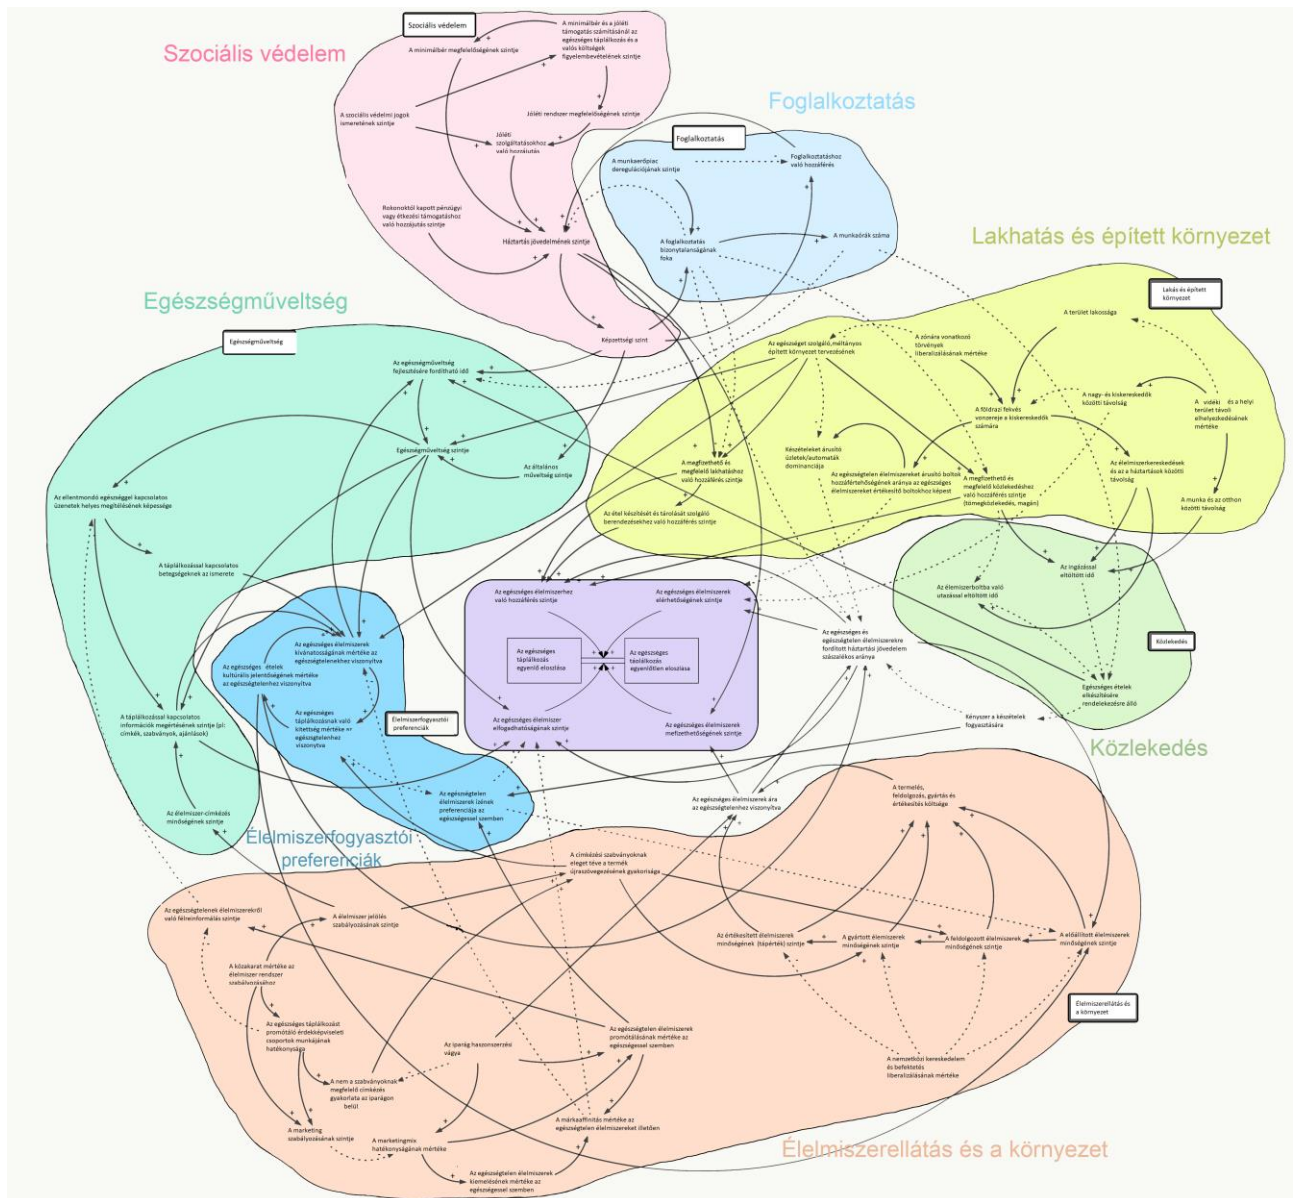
Szociális védelem

Szociális védelem

A minimálbér megfelelőségének szintje

A minimálbér és a jóléti támogatás számításánál az egészséges táplálkozás és a valós költségek figyelembevételének szintje

A szociális védelmi jogok ismeretének szintje

Jóléti rendszer megfelelőségének szintje

Jóléti szolgáltatásokhoz való hozzáférés

Rokonoktól kapott pénzügyi vagy étkezési támogatáshoz való hozzájutás szintje

Háztartás jövedelmének szintje

Képzettségi szint

Foglalkoztatás

Foglalkoztatás

A munkaerőpiac dereguláltságának szintje

Foglalkoztatáshoz való hozzáférés

A foglalkoztatás bizonytalanságának foka

A munkaórák száma

Lakhatás és épített környezet

Lakás és épített környezet

A terület lakossága

Az egészséget szolgáló, méltányos épített környezet tervezésének

A zónára vonatkozó törvények liberalizálásának mértéke

A nagy- és kiskereskedők közötti távolság

A vidéki és a helyi terület távoli elhelyezkedésének mértéke

A földrajzi felvevő vonzereje a kiskereskedők számára

Készételeket árusító üzletek/automaták dominanciája

Az egészségtelen élelmiszereket árusító boltok hozzáférhetőségének aránya az egészséges élelmiszereket értékesítő boltokhoz képest

Az élelmiszerkereskedések és az a háztartások közötti távolság

A megfizethető és megfelelő lakhatáshoz való hozzáférés szintje

A megfizethető és megfelelő közlekedéshez való hozzáférés szintje (tömegközlekedés, magán)

A munka és az otthon közötti távolság

Az étel készítését és tárolását szolgáló berendezésekhez való hozzáférés szintje

Egészségműveltség

Egészségműveltség

Az egészségműveltség fejlesztésére fordítható idő

Egészségműveltség szintje

Az általános műveltség szintje

Az ellentmondó egészséggel kapcsolatos üzenetek helyes megítélésének képessége

A táplálkozással kapcsolatos betegségeknek az ismerete

A táplálkozással kapcsolatos információk megértésének szintje (pl: címkék, szabványok, ajánlások)

Az élelmiszer-címkézés minőségének szintje

Az egészséges élelmiszerekhez való hozzáférés szintje

Az egészséges élelmiszerek elérhetőségének szintje

Az egészséges táplálkozás egyenlő elosztása

Az egészséges táplálkozás egyenlőtlen elosztása

Az egészséges élelmiszer elfogadhatóságának szintje

Az egészséges élelmiszerek megfizethetőségének szintje

Az egészséges és egészségtelen élelmiszerekre fordított háztartási jövedelem százalékos aránya

Az ingázással eltöltött idő

Az élelmiszerboltba való utazással eltöltött idő

Közlekedés

Egészséges ételek elkészítésére rendelkezésre álló

Kényszer a készételek fogyasztására

Közlekedés

Az egészséges élelmiszerek kívánatosságának mértéke az egészségtelenekhez viszonyítva

Az egészséges ételek kulturális jelentőségének mértéke az egészségtelenhez viszonyítva

Az egészséges táplálkozásnak való kitettség mértéke az egészségtelenhez viszonyítva

Élelmiszerfogyasztói preferenciák

Az egészségtelen élelmiszerek ízének preferenciája az egészségessel szemben

Élelmiszerfogyasztói preferenciák

Az egészséges élelmiszerek ára az egészségtelenhez viszonyítva

A termelés, feldolgozás, gyártás és értékesítés költsége

A címkézési szabványoknak eleget téve a termék újraszövegezésének gyakorisága

Az egészségtelenek élelmiszerekről való felnevelés szintje

Az élelmiszer jelölés szabályozásának szintje

Az értékesített élelmiszerek minőségének (tápérték) szintje

A gyártott élelmiszerek minőségének szintje

A feldolgozott élelmiszerek minőségének szintje

Az előállított élelmiszerek minőségének szintje

A közakarat mértéke az élelmiszer rendszer szabályozásához

Az egészséges táplálkozást promótáló érdekképviseleti csoportok munkájának hatékonysága

Élelmiszerellátás és a környezet

Az iparág haszonszerzési vágya

Az egészségtelen élelmiszerek promótálásának mértéke az egészségessel szemben

A nemzetközi kereskedelem és befektetés liberalizálásának mértéke

A nem a szabványoknak megfelelő címkézés gyakorlata az iparágon belül

A marketing szabályozásának szintje

A marketingmix hatékonyságának mértéke

A márkaaffinitás mértéke az egészségtelen élelmiszereket illetően

Az egészségtelen élelmiszerek kiemelésének mértéke az egészségessel szemben

Élelmiszerellátás és a környezet